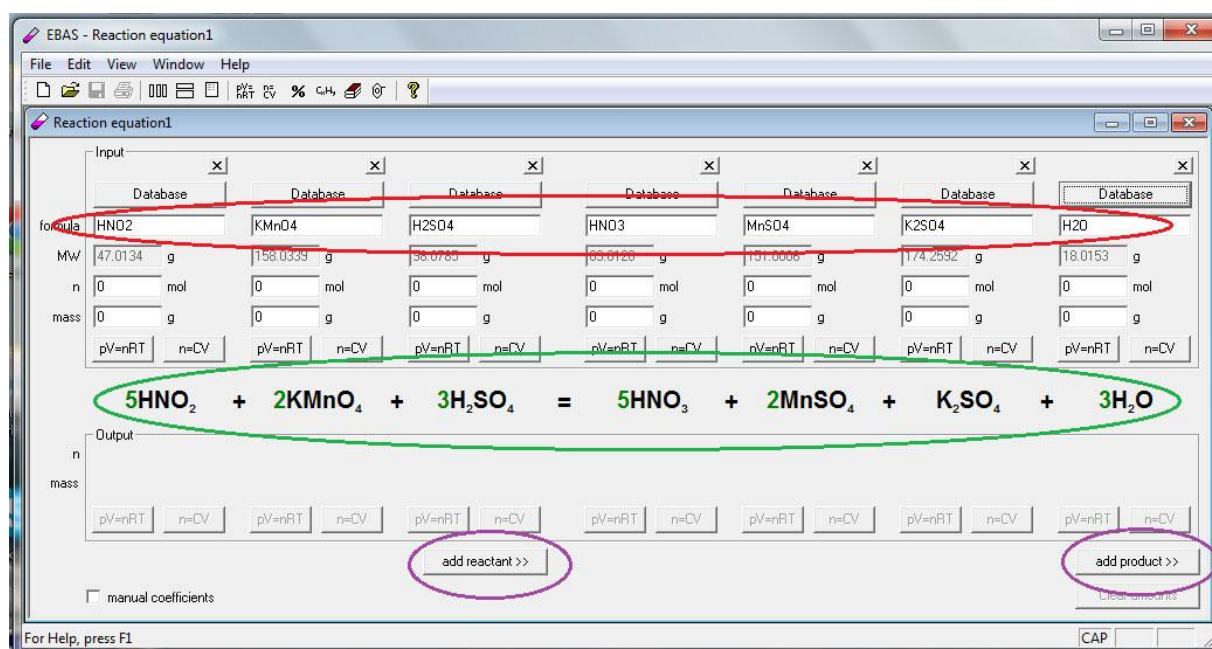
EBAS - Reaction equation1

File Edit View Window Help

pV= nRT n= CV % CₓHᵧ

Reaction equation1

Input

| | | | | | | | |
|---|---|---|---|---|---|---|---|
| | Database | Database | Database | Database | Database | Database | Database |
| formula | HNO2 | KMnO4 | H2SO4 | HNO3 | MnSO4 | K2SO4 | H2O |
| MW | 47.0134 g | 158.0339 g | 98.0785 g | 63.0128 g | 151.0006 g | 174.2592 g | 18.0153 g |
| n | 0 mol | 0 mol | 0 mol | 0 mol | 0 mol | 0 mol | 0 mol |
| mass | 0 g | 0 g | 0 g | 0 g | 0 g | 0 g | 0 g |
| | pV=nRT n=CV | pV=nRT n=CV | pV=nRT n=CV | pV=nRT n=CV | pV=nRT n=CV | pV=nRT n=CV | pV=nRT n=CV |

$5HNO_2 + 2KMnO_4 + 3H_2SO_4 = 5HNO_3 + 2MnSO_4 + K_2SO_4 + 3H_2O$

Output

n

mass

pV=nRT n=CV pV=nRT n=CV pV=nRT n=CV pV=nRT n=CV pV=nRT n=CV pV=nRT n=CV pV=nRT n=CV

add reactant >>

add product >>

manual coefficients

Clear amounts

For Help, press F1

CAP